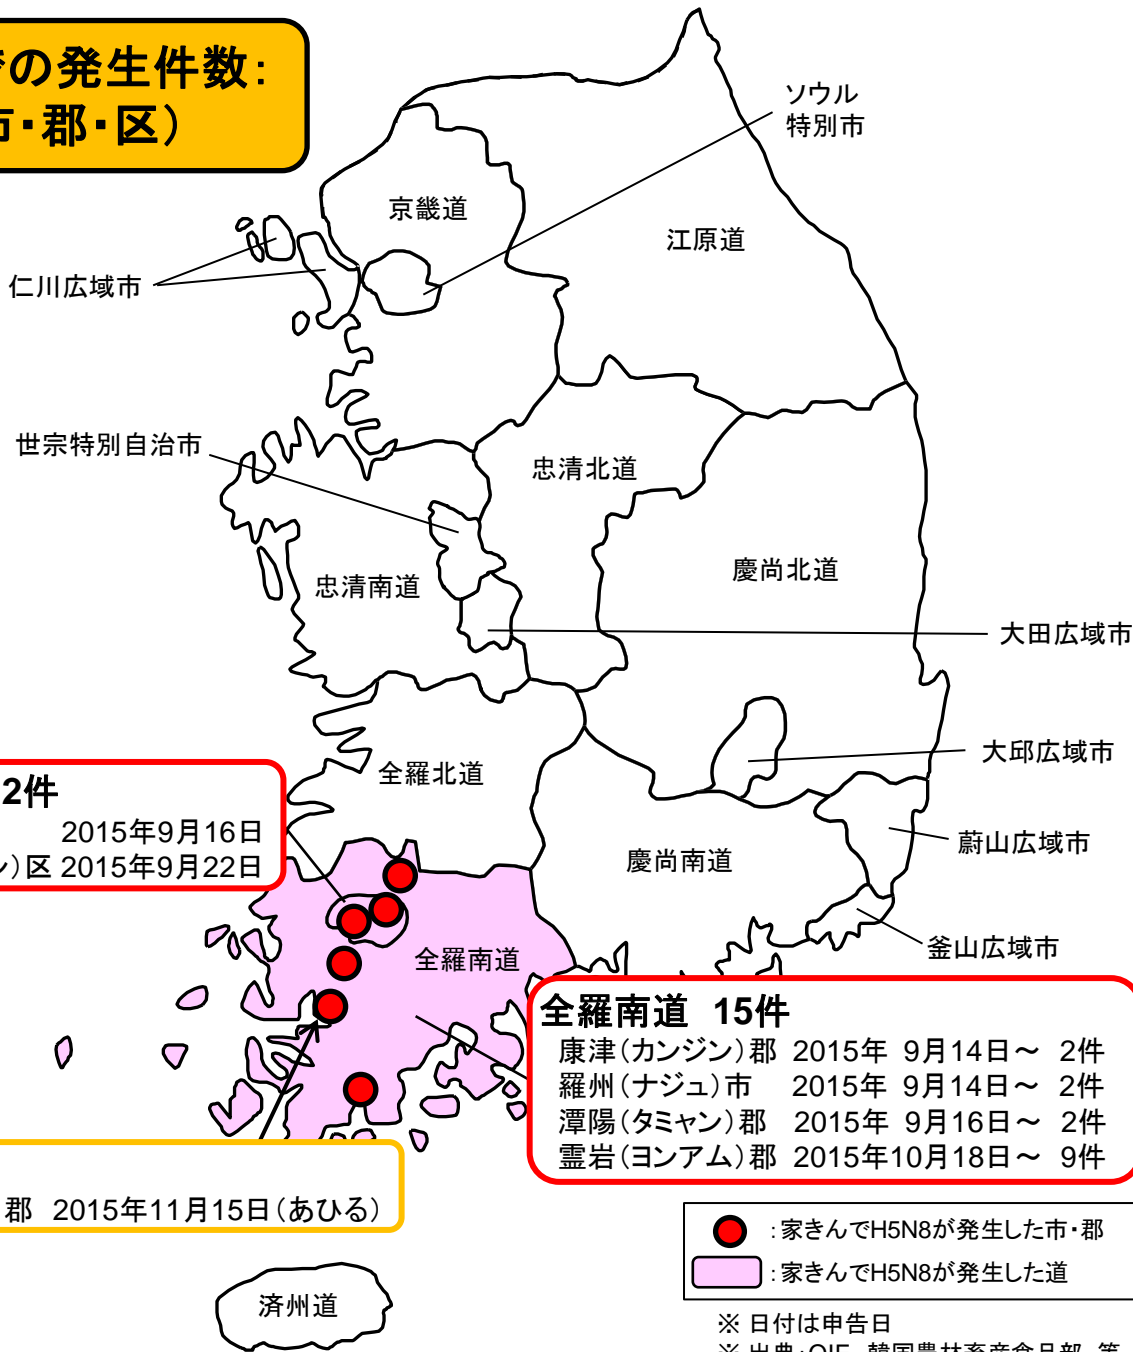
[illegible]の発生件数：
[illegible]・郡・区）

ソウル特別市

京畿道

江原道

仁川広域市

世宗特別自治市

忠清北道

慶尚北道

忠清南道

大田広域市

大邱広域市

全羅北道

2件
2015年9月16日
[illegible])区 2015年9月22日

慶尚南道

蔚山広域市

全羅南道

釜山広域市

全羅南道　15件
康津（カンジン）郡　2015年　9月14日～　2件
羅州（ナジュ）市　2015年　9月14日～　2件
潭陽（タミャン）郡　2015年　9月16日～　2件
霊岩（ヨンアム）郡　2015年10月18日～　9件

郡　2015年11月15日（あひる）

：家きんでH5N8が発生した市・郡
：家きんでH5N8が発生した道

済州道

※ 日付は申告日
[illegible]